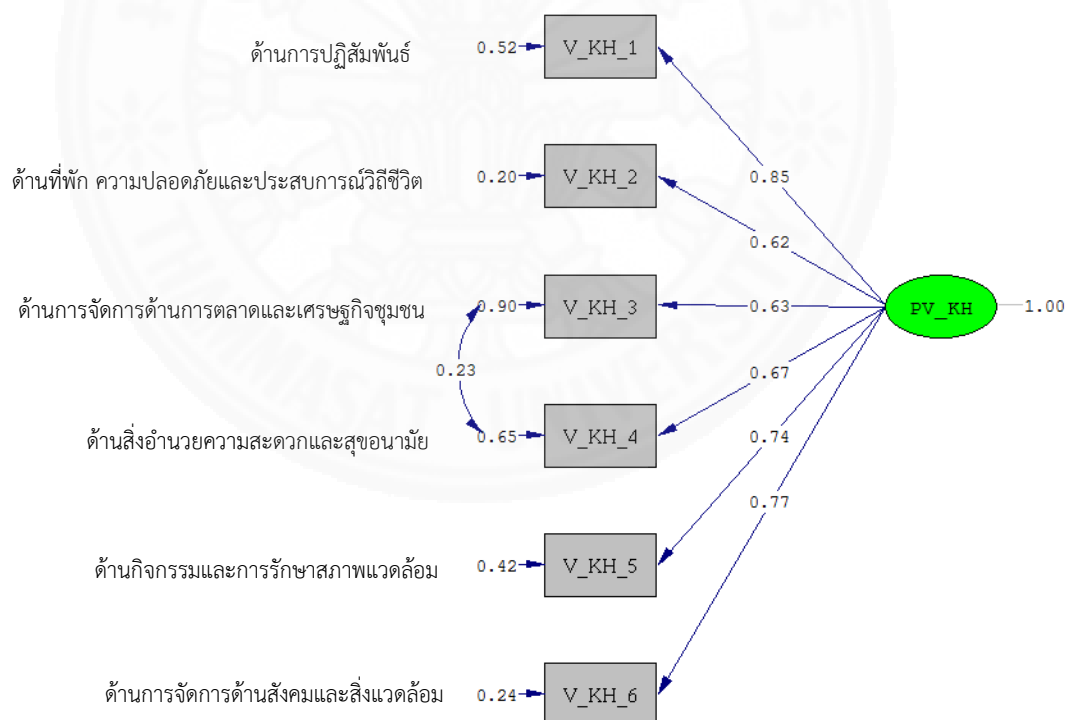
ด้านการปฏิสัมพันธ์
0.52
V_KH_1

ด้านที่พัก ความปลอดภัยและประสบการณ์วิถีชีวิต
0.20
V_KH_2

ด้านการจัดการด้านการตลาดและเศรษฐกิจชุมชน
0.90
V_KH_3

0.23

ด้านสิ่งอำนวยความสะดวกและสุขอนามัย
0.65
V_KH_4

ด้านกิจกรรมและการรักษาสภาพแวดล้อม
0.42
V_KH_5

ด้านการจัดการด้านสังคมและสิ่งแวดล้อม
0.24
V_KH_6

0.85
0.62
0.63
0.67
0.74
0.77

PV_KH
1.00